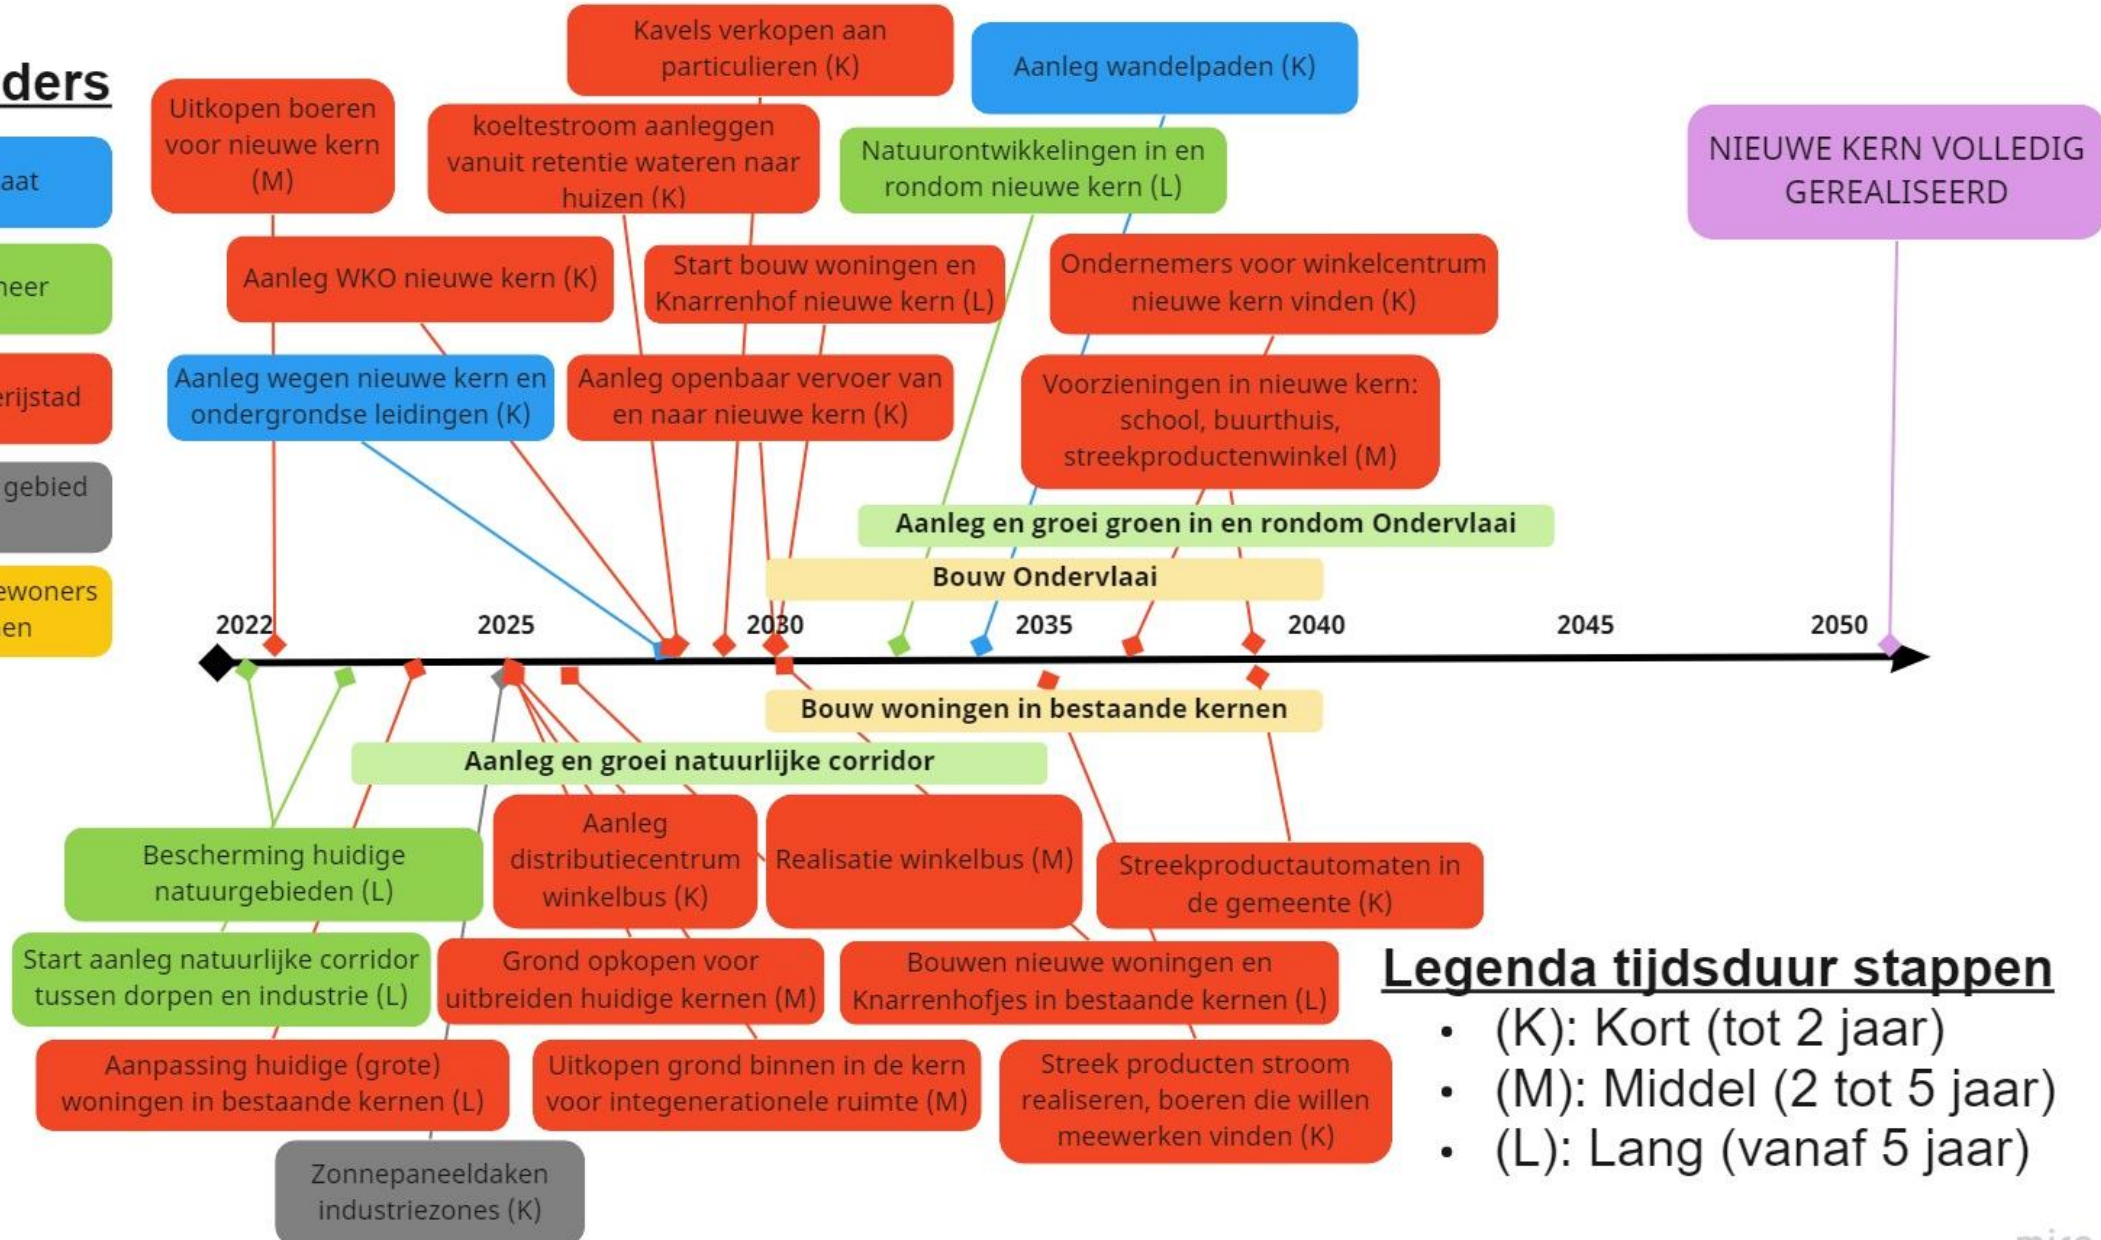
ders

aat

neer

erijstad

gebied

ewoners
en

Kavels verkopen aan particulieren (K)

Aanleg wandelpaden (K)

Uitkopen boeren voor nieuwe kern (M)

koeltestroom aanleggen vanuit retentie wateren naar huizen (K)

Natuurontwikkelingen in en rondom nieuwe kern (L)

NIEUWE KERN VOLLEDIG GEREALISEERD

Aanleg WKO nieuwe kern (K)

Start bouw woningen en Knarrenhof nieuwe kern (L)

Ondernemers voor winkelcentrum nieuwe kern vinden (K)

Aanleg wegen nieuwe kern en ondergrondse leidingen (K)

Aanleg openbaar vervoer van en naar nieuwe kern (K)

Voorzieningen in nieuwe kern: school, buurthuis, streekproductenwinkel (M)

Aanleg en groei groen in en rondom Ondervlaai

Bouw Ondervlaai

2022

2025

2030

2035

2040

2045

2050

Bouw woningen in bestaande kernen

Aanleg en groei natuurlijke corridor

Bescherming huidige natuurgebieden (L)

Aanleg distributiecentrum winkelbus (K)

Realisatie winkelbus (M)

Streekproductautomaten in de gemeente (K)

Start aanleg natuurlijke corridor tussen dorpen en industrie (L)

Grond opkopen voor uitbreiden huidige kernen (M)

Bouwen nieuwe woningen en Knarrenhofjes in bestaande kernen (L)

Legenda tijdsduur stappen

• (K): Kort (tot 2 jaar)
• (M): Middel (2 tot 5 jaar)
• (L): Lang (vanaf 5 jaar)

Aanpassing huidige (grote) woningen in bestaande kernen (L)

Uitkopen grond binnen in de kern voor integenerationele ruimte (M)

Streek producten stroom realiseren, boeren die willen meewerken vinden (K)

Zonnepaneeldaken industriezones (K)